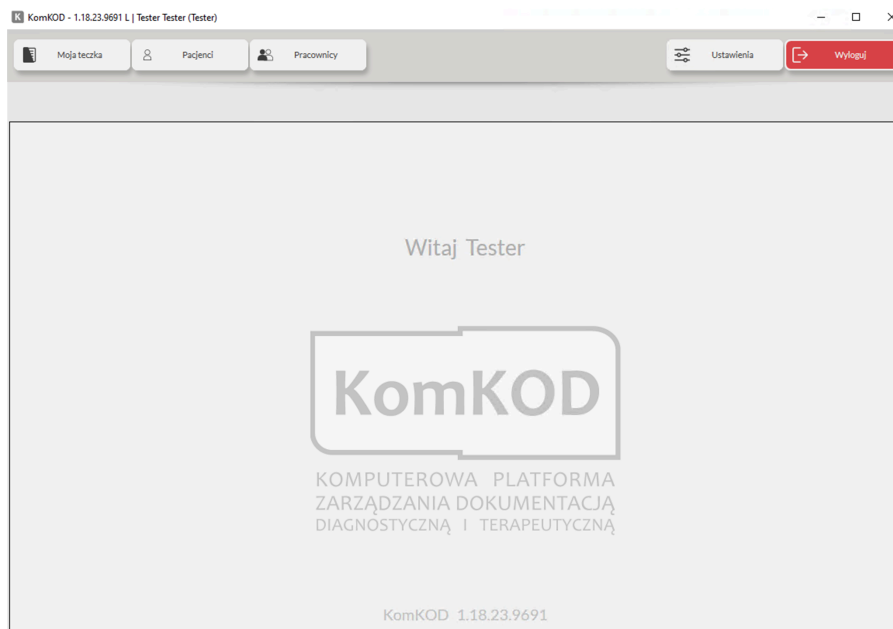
KomKOD - 1.18.23.9691 L | Tester Tester (Tester)

Moja teczka
Pacjenci
Pracownicy
Ustawienia
Wyloguj

Witaj Tester

KomKOD

KOMPUTEROWA PLATFORMA ZARZĄDZANIA DOKUMENTACJĄ DIAGNOSTYCZNĄ I TERAPEUTYCZNĄ

KomKOD 1.18.23.9691